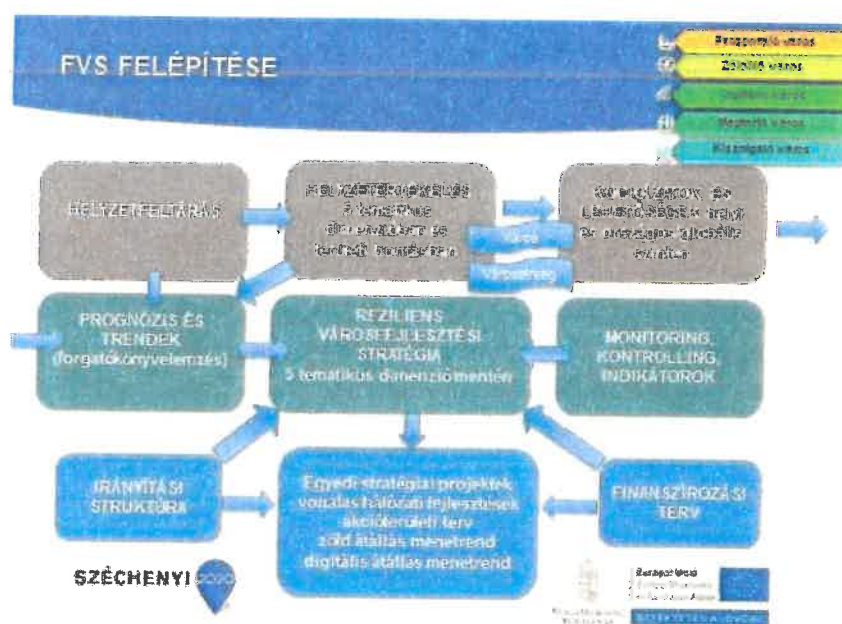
FVS FELÉPÍTÉSE

Gondoskodó város
Zöldülő város
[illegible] város
Megtartó város
Kiszámítható város

HELYZETFELTÁRÁS

HELYZETÉRTÉKELÉS 5 tematikus dimenzióban és területi lehatárolás

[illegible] LEHETŐSÉGEK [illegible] és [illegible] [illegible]

Város

Városrészek

PROGNÓZIS ÉS TRENDEK (forgatókönyvelemzés)

REZILIENS VÁROSFEJLESZTÉSI STRATÉGIA 5 tematikus dimenzió mentén

MONITORING, KONTROLLING, INDIKÁTOROK

IRÁNYÍTÁSI STRUKTÚRA

Egyedi stratégiai projektek vonalas hálózati fejlesztések akcióterületi terv zöld átállás menetrend digitális átállás menetrend

FINANSZÍROZÁSI TERV

SZÉCHENYI 2020

Európai Unió
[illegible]
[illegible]